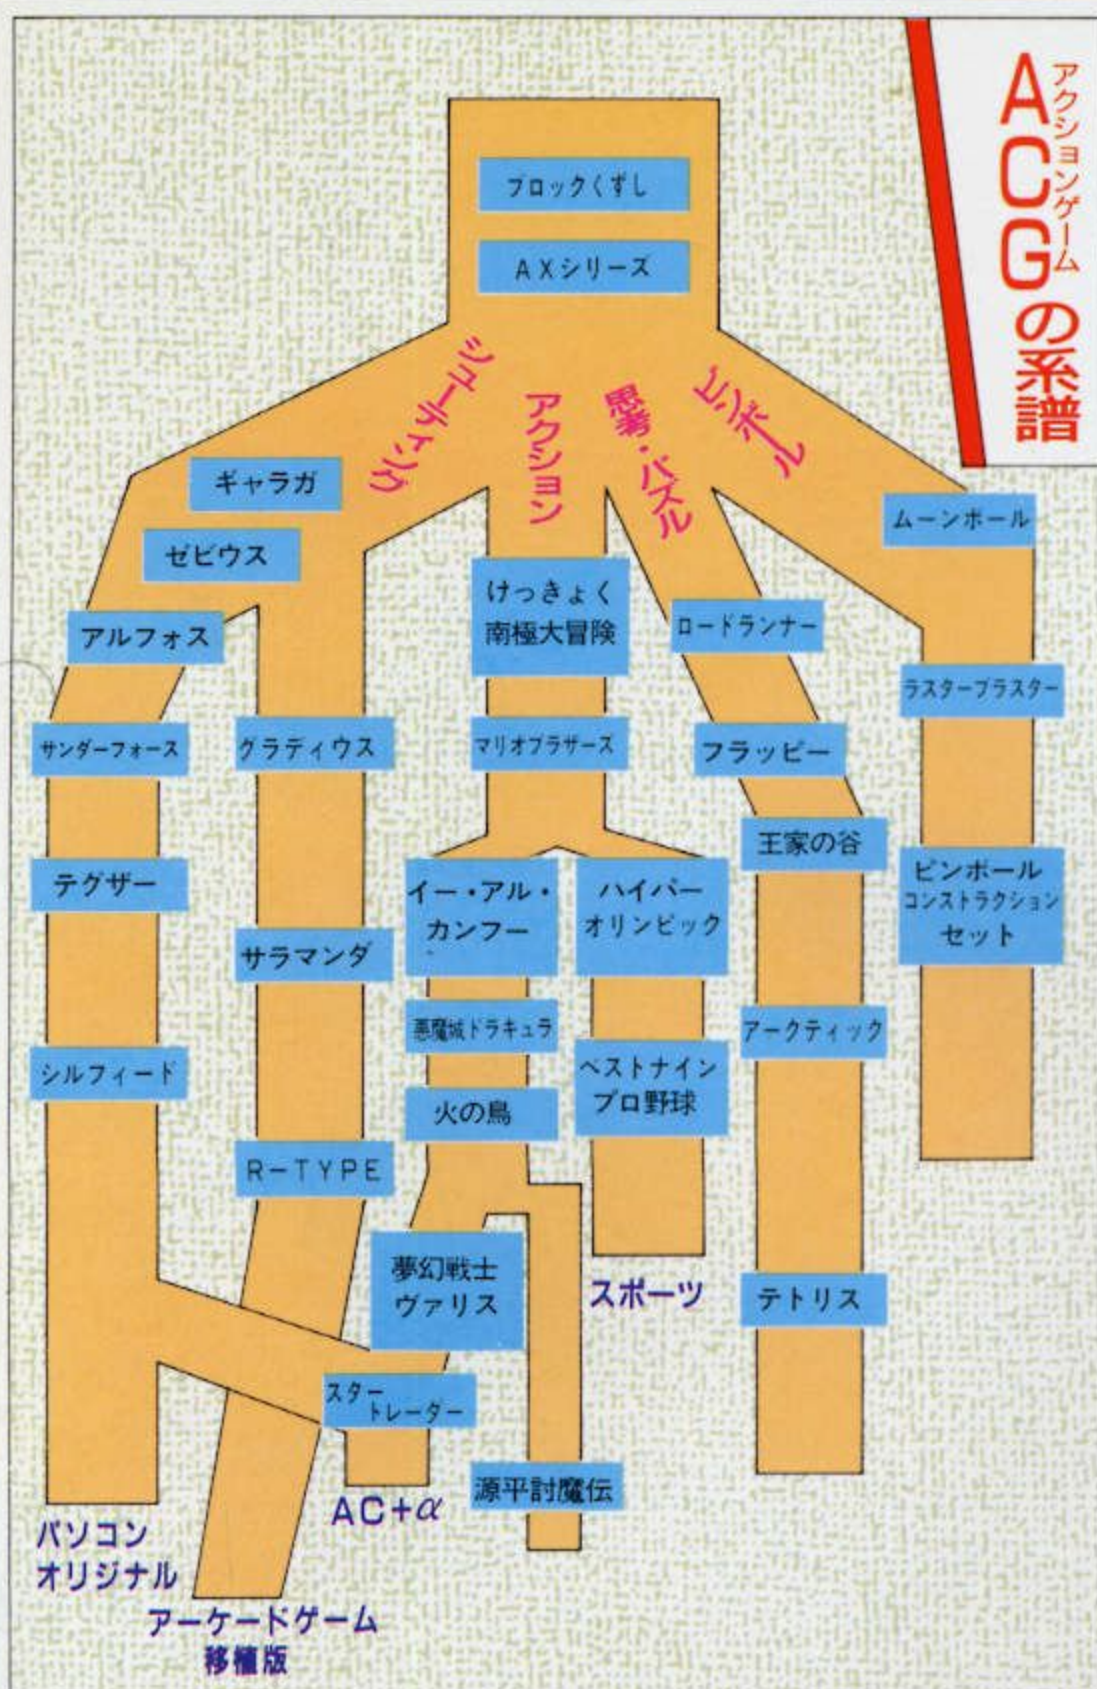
ACG(アクションゲーム)の系譜

ブロックくずし
AXシリーズ

シューティング
アクション
思考・パズル
ボール

ギャラガ
ゼビウス
アルフォス
サンダーフォース
グラディウス
テグザー
サラマンダ
シルフィード
R-TYPE

けっきょく南極大冒険
マリオブラザーズ
イー・アル・カンフー
ハイパーオリンピック
悪魔城ドラキュラ
ベストナインプロ野球
火の鳥
夢幻戦士ヴァリス
スタートレーダー
源平討魔伝

ロードランナー
フラッピー
王家の谷
アークティック
テトリス

ムーンボール
ラスタープラスター
ピンボールコンストラクションセット

スポーツ
AC+$\alpha$
パソコンオリジナル
アーケードゲーム移植版